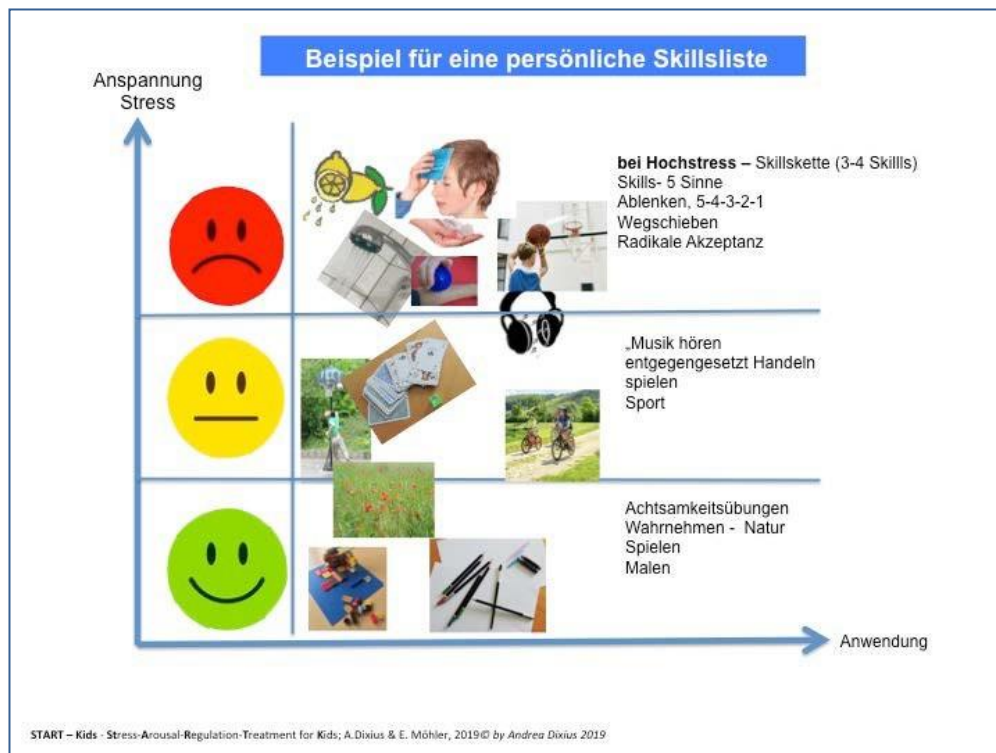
Beispiel für eine persönliche Skillsliste

Anspannung
Stress

bei Hochstress – Skillskette (3-4 Skillls)
Skills- 5 Sinne
Ablenken, 5-4-3-2-1
Wegschieben
Radikale Akzeptanz

„Musik hören
entgegengesetzt Handeln
spielen
Sport

Achtsamkeitsübungen
Wahrnehmen - Natur
Spielen
Malen

Anwendung

START – Kids - Stress-Arousal-Regulation-Treatment for Kids; A.Dixius & E. Möhler, 2019© by Andrea Dixius 2019